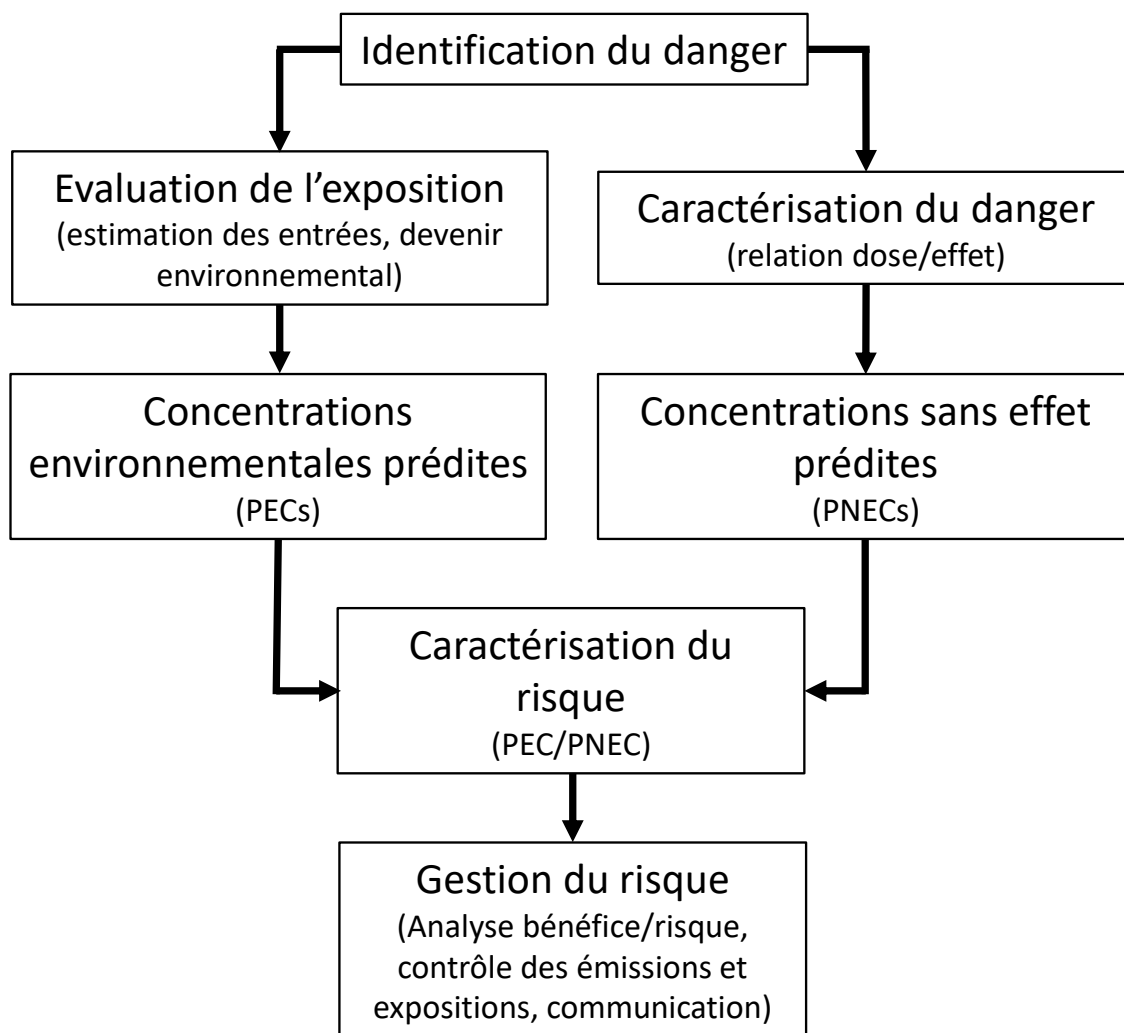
Identification du danger

Evaluation de l’exposition
(estimation des entrées, devenir environnemental)

Caractérisation du danger
(relation dose/effet)

Concentrations environnementales prédites
(PECs)

Concentrations sans effet prédites
(PNECs)

Caractérisation du risque
(PEC/PNEC)

Gestion du risque
(Analyse bénéfice/risque, contrôle des émissions et expositions, communication)